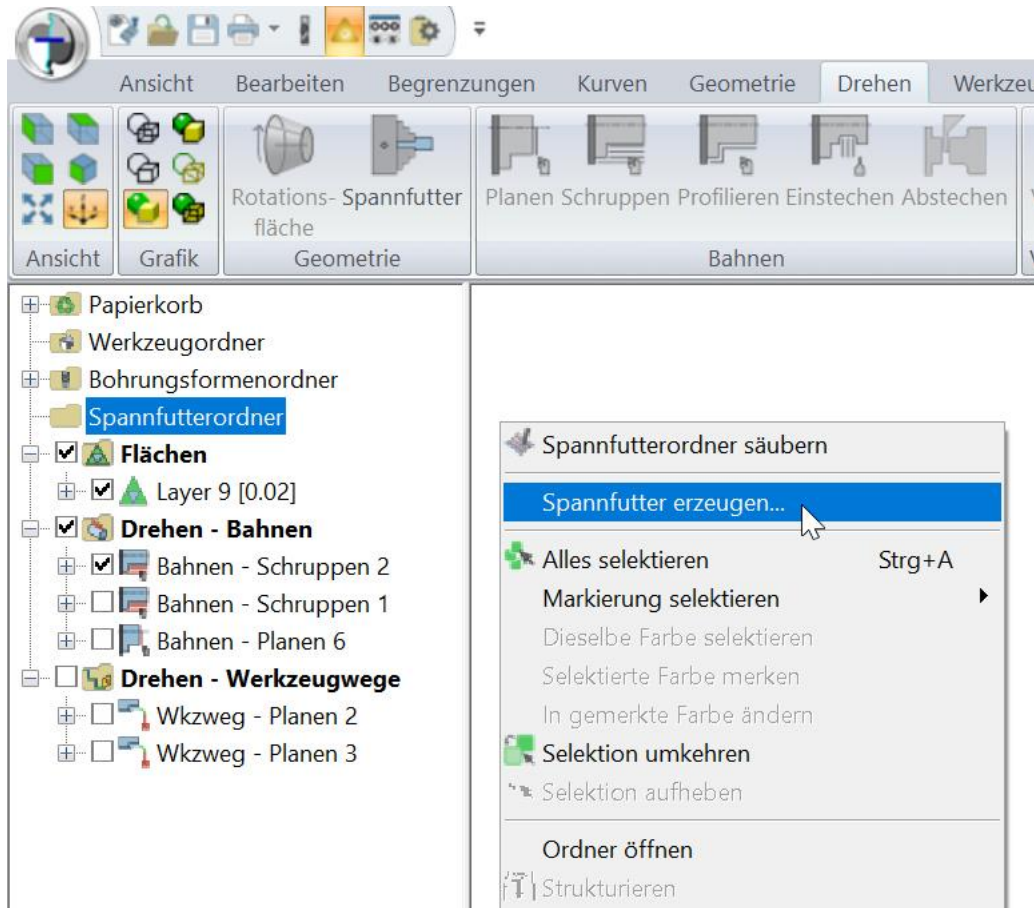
Ansicht Bearbeiten Begrenzungen Kurven Geometrie Drehen Werkzeu

Rotationsfläche Spannfutter
Planen Schruppen Profilieren Einstechen Abstechen

Ansicht Grafik Geometrie Bahnen

Papierkorb
Werkzeugordner
Bohrungsformenordner
Spannfutterordner
Flächen
Layer 9 [0.02]
Drehen - Bahnen
Bahnen - Schruppen 2
Bahnen - Schruppen 1
Bahnen - Planen 6
Drehen - Werkzeugwege
Wkzweg - Planen 2
Wkzweg - Planen 3

Spannfutterordner säubern
Spannfutter erzeugen...
Alles selektieren Strg+A
Markierung selektieren
Dieselbe Farbe selektieren
Selektierte Farbe merken
In gemerkte Farbe ändern
Selektion umkehren
Selektion aufheben
Ordner öffnen
Strukturieren